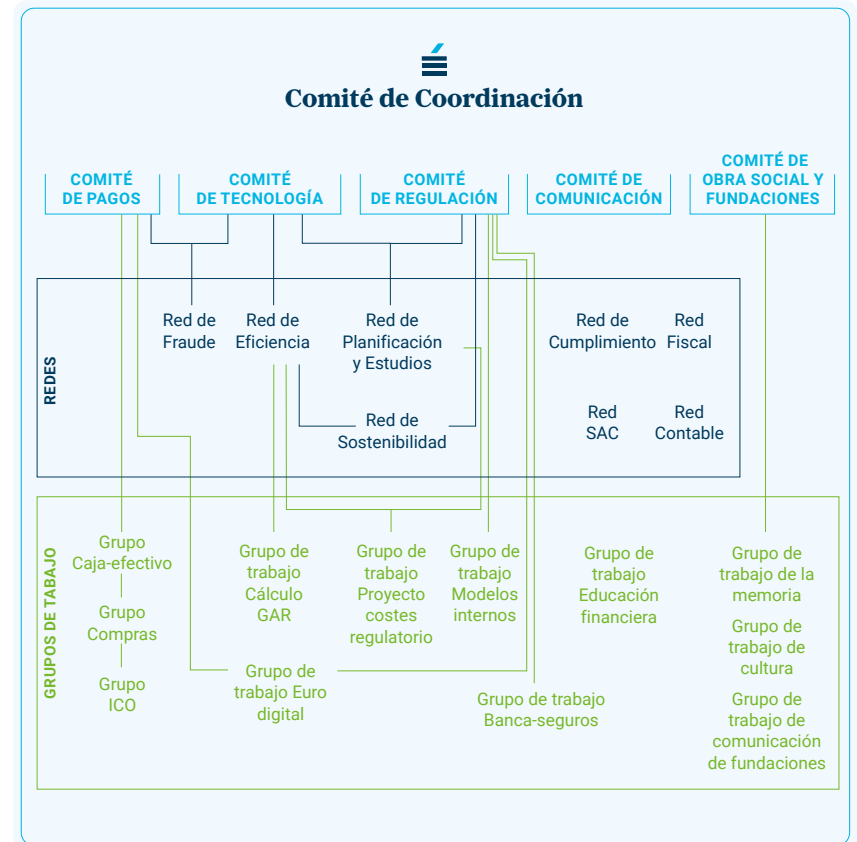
Comité de Coordinación

COMITÉ DE PAGOS

COMITÉ DE TECNOLOGÍA

COMITÉ DE REGULACIÓN

COMITÉ DE COMUNICACIÓN

COMITÉ DE OBRA SOCIAL Y FUNDACIONES

REDES

Red de Fraude

Red de Eficiencia

Red de Planificación y Estudios

Red de Cumplimiento

Red Fiscal

Red de Sostenibilidad

Red SAC

Red Contable

GRUPOS DE TRABAJO

Grupo Caja-efectivo

Grupo Compras

Grupo ICO

Grupo de trabajo Cálculo GAR

Grupo de trabajo Proyecto costes regulatorio

Grupo de trabajo Modelos internos

Grupo de trabajo Educación financiera

Grupo de trabajo de la memoria

Grupo de trabajo de cultura

Grupo de trabajo Euro digital

Grupo de trabajo Banca-seguros

Grupo de trabajo de comunicación de fundaciones